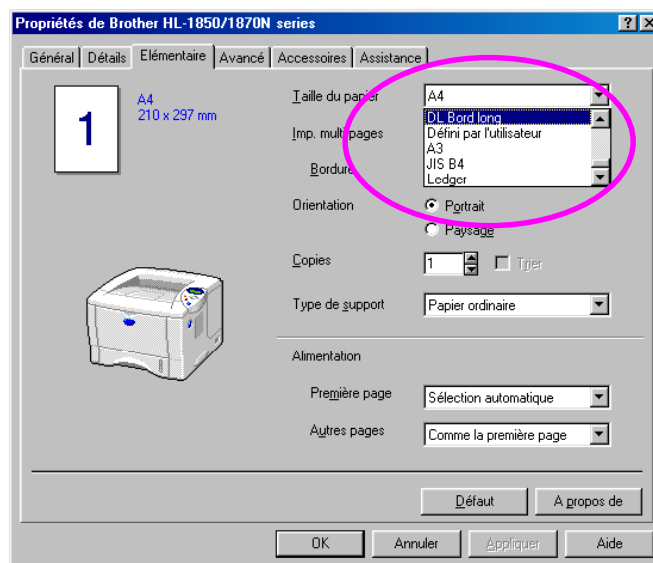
Propriétés de Brother HL-1850/1870N series

?
X

Général | Détails | Elémentaire | Avancé | Accessoires | Assistance

1

A4
210 x 297 mm

Taille du papier
A4

DL Bord long
Défini par l'utilisateur
A3
JIS B4
Ledger

Imp. multi pages

Bordure

Orientation
Portrait
Paysage

Copies
1
Trier

Type de support
Papier ordinaire

Alimentation

Première page
Sélection automatique

Autres pages
Comme la première page

Défaut
A propos de

OK
Annuler
Appliquer
Aide